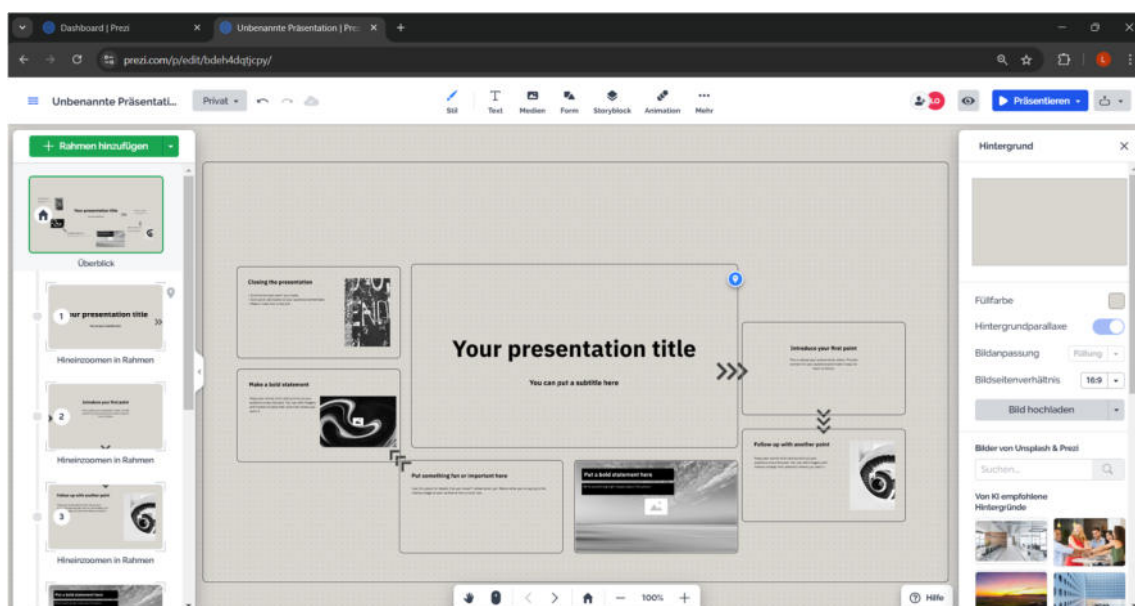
Dashboard | Prezi
Unbenannte Präsentation | Pre
prezi.com/p/edit/bdeh4dqtjcpy/

Unbenannte Präsentati... Privat
Stil Text Medien Form Storyblock Animation Mehr
Präsentieren

+ Rahmen hinzufügen
Your presentation title
Überblick
1 Your presentation title
Hineinzoomen in Rahmen
2 Introduce your first point
Hineinzoomen in Rahmen
3 Follow up with another point
Hineinzoomen in Rahmen
Put a bold statement here

Closing the presentation
END
Make a bold statement
Your presentation title
You can put a subtitle here
Introduce your first point
Follow up with another point
Put something fun or important here
Put a bold statement here

100%
Hilfe

Hintergrund
Füllfarbe
Hintergrundparallaxe
Bildanpassung Füllung
Bildseitenverhältnis 16:9
Bild hochladen
Bilder von Unsplash & Prezi
Suchen...
Von KI empfohlene Hintergründe